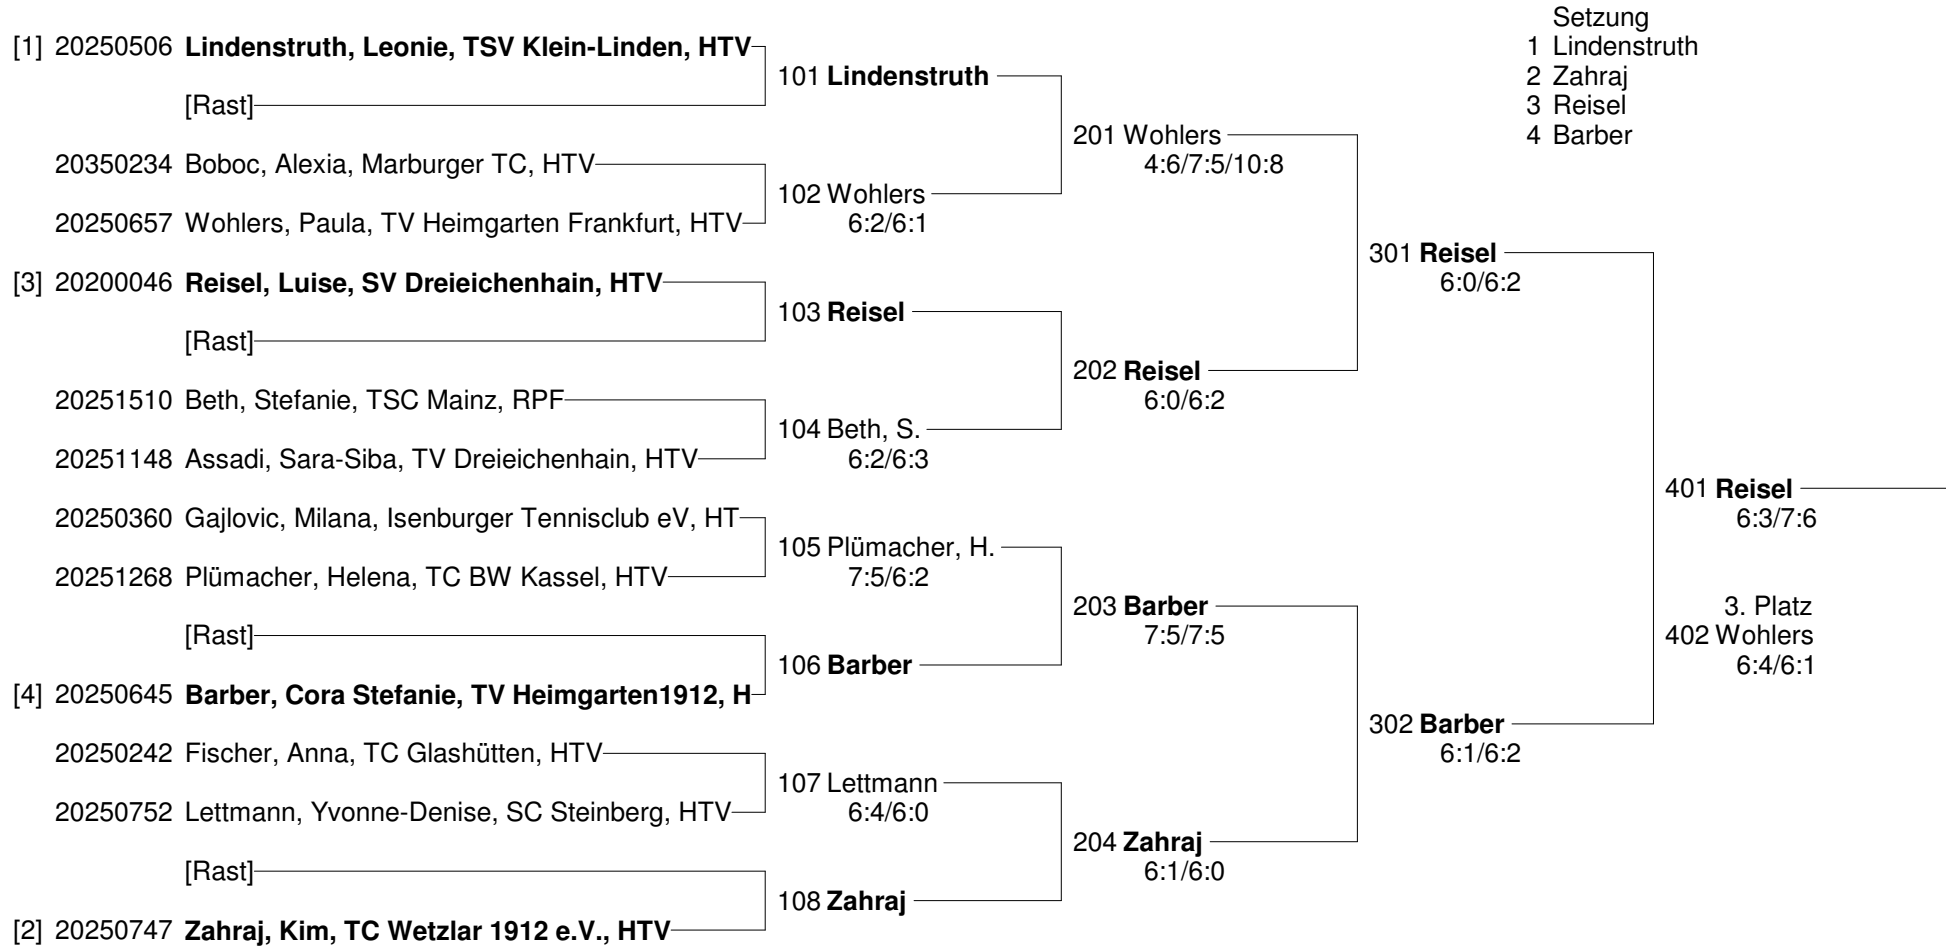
[1] 20250506 **Lindenstruth, Leonie, TSV Klein-Linden, HTV**
[Rast]
20350234 Boboc, Alexia, Marburger TC, HTV
20250657 Wohlers, Paula, TV Heimgarten Frankfurt, HTV
[3] 20200046 **Reisel, Luise, SV Dreieichenhain, HTV**
[Rast]
20251510 Beth, Stefanie, TSC Mainz, RPF
20251148 Assadi, Sara-Siba, TV Dreieichenhain, HTV
20250360 Gajlovic, Milana, Isenburger Tennisclub eV, HT
20251268 Plümacher, Helena, TC BW Kassel, HTV
[Rast]
[4] 20250645 **Barber, Cora Stefanie, TV Heimgarten1912, H**
20250242 Fischer, Anna, TC Glashütten, HTV
20250752 Lettmann, Yvonne-Denise, SC Steinberg, HTV
[Rast]
[2] 20250747 **Zahraj, Kim, TC Wetzlar 1912 e.V., HTV**

101 **Lindenstruth**
102 Wohlers 6:2/6:1
103 **Reisel**
104 Beth, S. 6:2/6:3
105 Plümacher, H. 7:5/6:2
106 **Barber**
107 Lettmann 6:4/6:0
108 **Zahraj**

201 Wohlers 4:6/7:5/10:8
202 **Reisel** 6:0/6:2
203 **Barber** 7:5/7:5
204 **Zahraj** 6:1/6:0

301 **Reisel** 6:0/6:2
302 **Barber** 6:1/6:2

401 **Reisel** 6:3/7:6

3. Platz
402 Wohlers 6:4/6:1

Setzung
1 Lindenstruth
2 Zahraj
3 Reisel
4 Barber